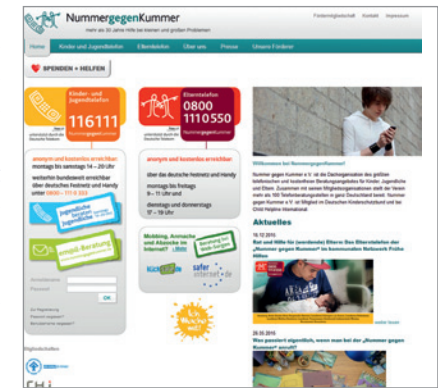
NummergegenKummer
mehr als 30 Jahre Hilfe bei kleinen und großen Problemen

Fördermitgliedschaft Kontakt Impressum

Home Kinder und Jugendtelefon Elterntelefon Über uns Presse Unsere Förderer

SPENDEN + HELFEN

Kinder- und Jugendtelefon
116111
NummergegenKummer

anonym und kostenlos erreichbar:
montags bis samstags 14 – 20 Uhr
weiterhin bundesweit erreichbar über das deutsche Festnetz und Handy unter 0800 – 111 0 333

Jugendliche beraten Jugendliche

email-Beratung

Elterntelefon
0800 1110550
NummergegenKummer

anonym und kostenlos erreichbar:
über das deutsche Festnetz und Handy
montags bis freitags
9 – 11 Uhr
dienstags und donnerstags
17 – 19 Uhr

Mobbing, Anmache und Abzocke im Internet?
Beratung bei Sexting-Fragen

klicksafe.de
safer internet.de

OK

Willkommen bei NummergegenKummer!

Aktuelles

18.12.2015
Rat und Hilfe für (werdende) Eltern: Das Elterntelefon der „Nummer gegen Kummer" im kommunalen Netzwerk Frühe Hilfen

weiter lesen

28.05.2015
Was passiert eigentlich, wenn man bei der „Nummer gegen Kummer" anruft?